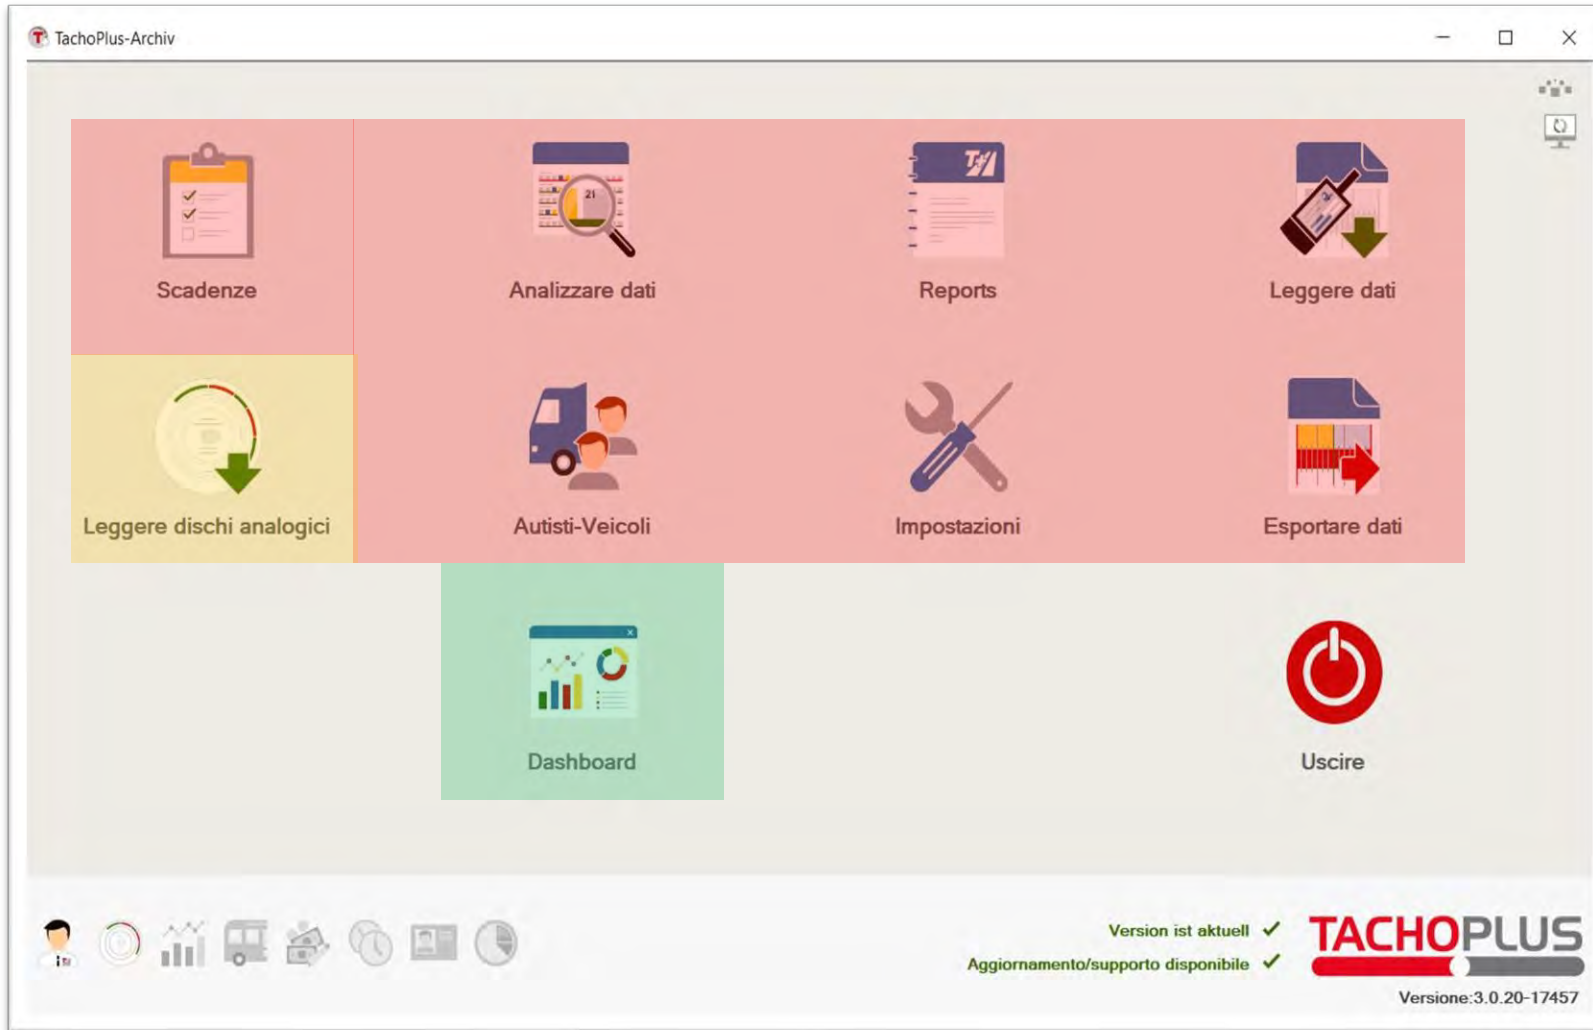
TachoPlus-Archiv

Scadenze

Analizzare dati

Reports

Leggere dati

Leggere dischi analogici

Autisti-Veicoli

Impostazioni

Esportare dati

Dashboard

Uscire

Version ist aktuell ✓
Aggiornamento/supporto disponibile ✓

TACHOPLUS

Versione:3.0.20-17457